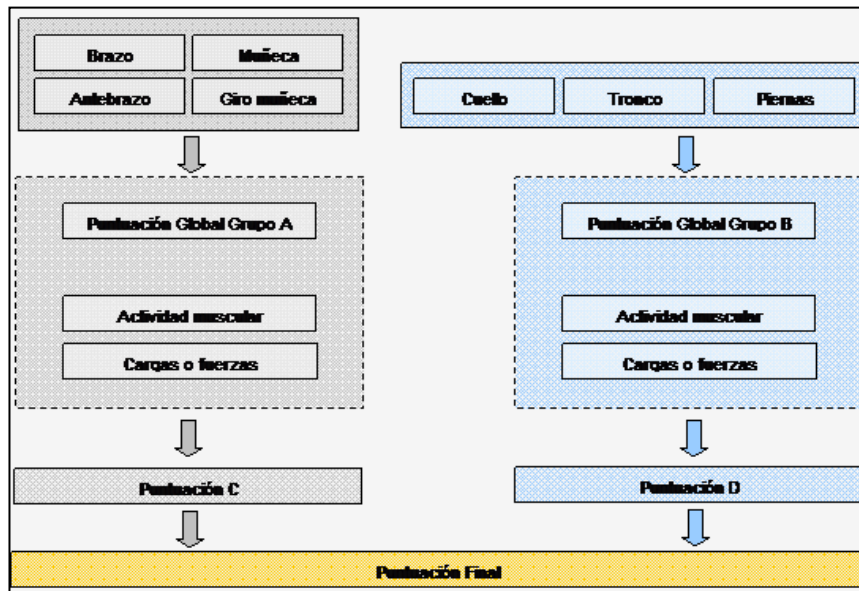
Brazo
Muñeca
Antebrazo
Giro muñeca

Cuello
Tronco
Piernas

Puntuación Global Grupo A

Actividad muscular
Cargas o fuerzas

Puntuación Global Grupo B

Actividad muscular
Cargas o fuerzas

Puntuación C

Puntuación D

Puntuación Final